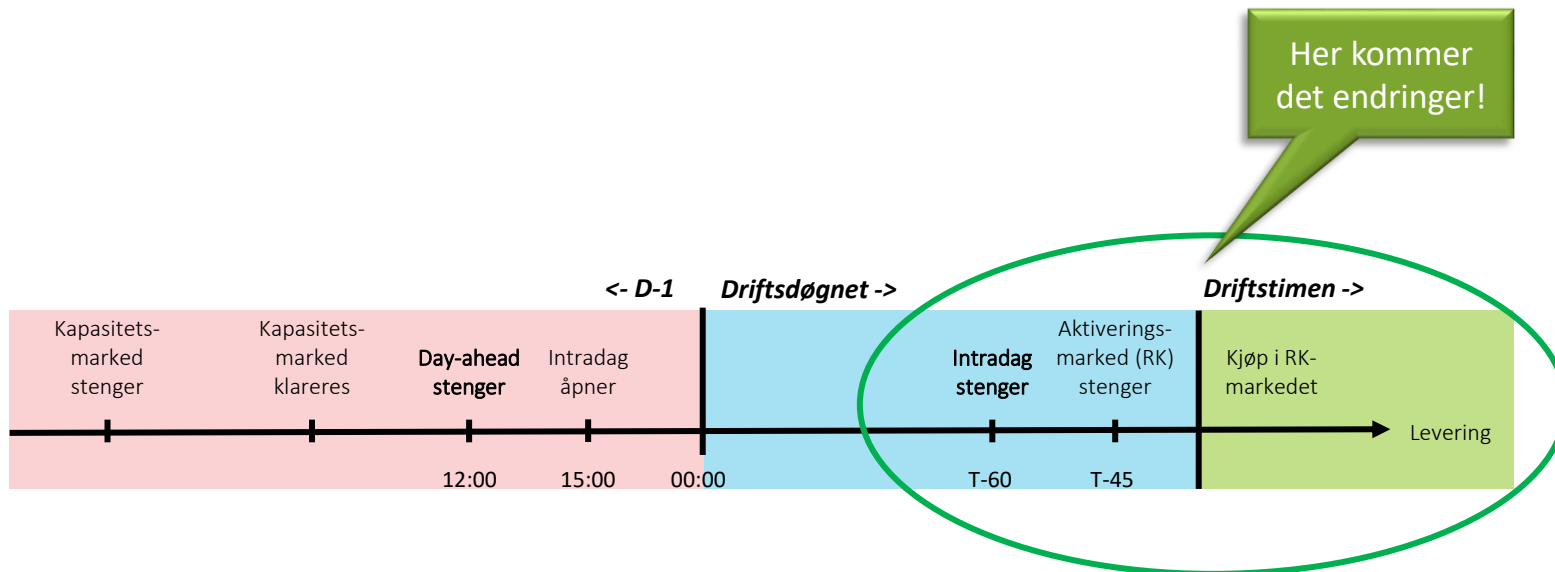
Her kommer det endringer!

<- D-1

Driftsdøgnet ->

Driftstimen ->

Kapasitets-marked stenger

Kapasitets-marked klareres

Day-ahead stenger

Intradag åpner

Intradag stenger

Aktiverings-marked (RK) stenger

Kjøp i RK-markedet

Levering

12:00

15:00

00:00

T-60

T-45